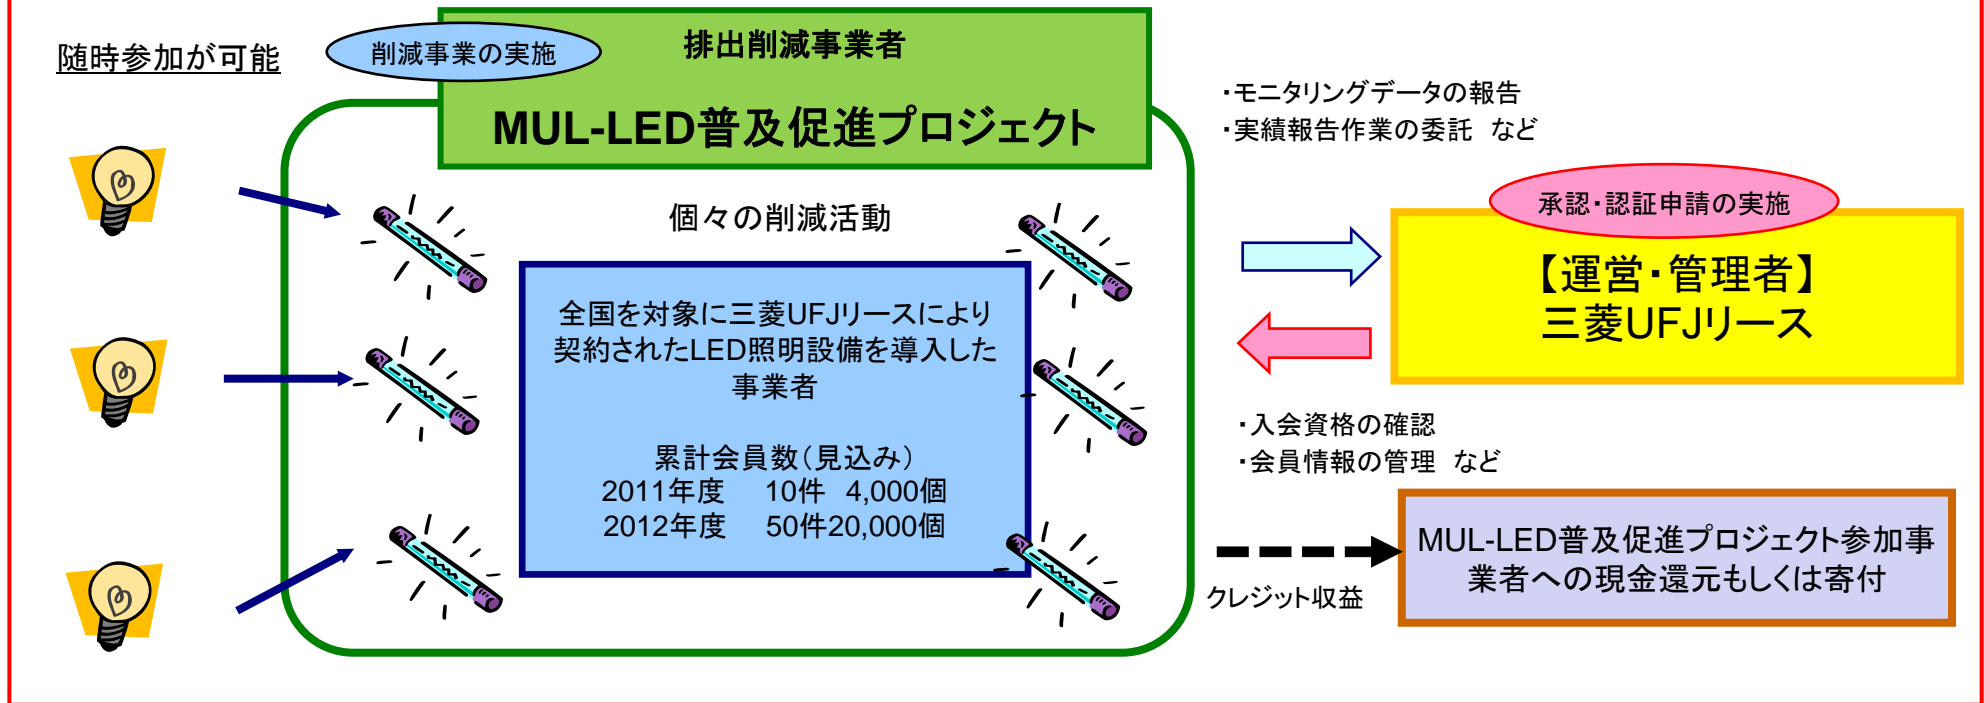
随時参加が可能

削減事業の実施

排出削減事業者

MUL-LED普及促進プロジェクト

個々の削減活動

全国を対象に三菱UFJリースにより契約されたLED照明設備を導入した事業者

累計会員数（見込み）
2011年度　10件　4,000個
2012年度　50件20,000個

・モニタリングデータの報告
・実績報告作業の委託　など

承認・認証申請の実施

【運営・管理者】
三菱UFJリース

・入会資格の確認
・会員情報の管理　など

クレジット収益

MUL-LED普及促進プロジェクト参加事業者への現金還元もしくは寄付